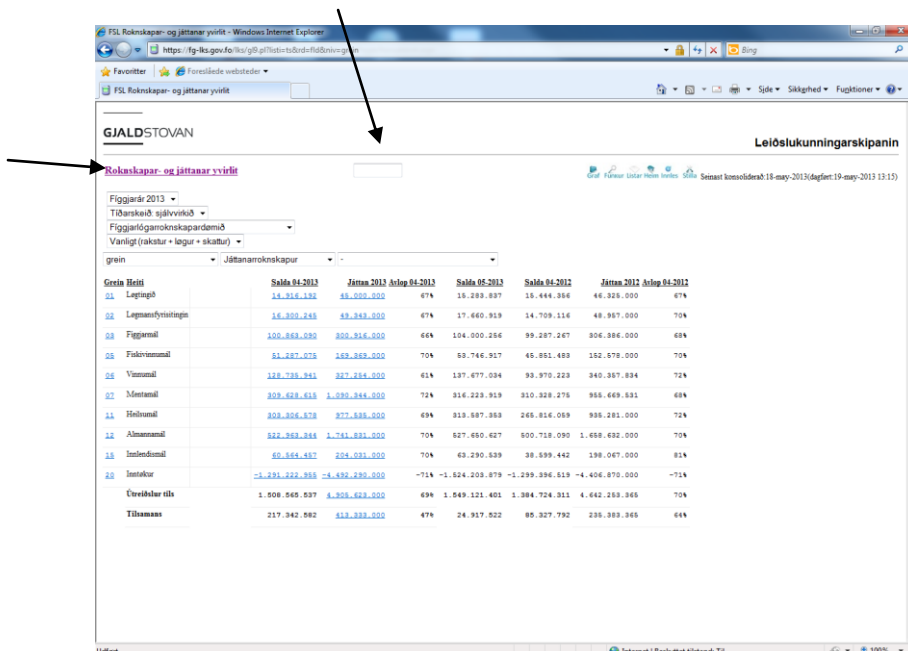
FSL Roknskapar- og játtanar yvirlit - Windows Internet Explorer

https://fg-lks.gov.fo/lks/gl9.pl?lisi=ts&rd=fld&niv=grein

Bing

Favoritter | Foreslåede websteder

FSL Roknskapar- og játtanar yvirlit

Side ▾ Sikkerhed ▾ Funktioner ▾

GJALDSTOVAN

Leiðslukunningarskipanin

Roknskapar- og játtanar yvirlit

Graf Fíguvur Listar Heim Innles Stilla Seinast konsolideráð:18-may-2013(dagført:19-may-2013 13:15)

Fíggjarár 2013
Tíðarskeið: sjálvvirkið
Fíggjarlógarroknskapardømið
Vanligt (rakstur + løgur + skattur)

grein | Játtanarroknskapur | -

| Grein | Heiti | Salda 04-2013 | Játtan 2013 | Avlop 04-2013 | Salda 05-2013 | Salda 04-2012 | Játtan 2012 | Avlop 04-2012 |
|---|---|---|---|---|---|---|---|---|
| 01 | Løgtingið | 14.916.192 | 45.000.000 | 67% | 15.283.837 | 15.444.356 | 46.325.000 | 67% |
| 02 | Løgmansfyrisitingin | 16.300.245 | 49.343.000 | 67% | 17.660.919 | 14.709.116 | 48.957.000 | 70% |
| 03 | Fíggjarmál | 100.863.090 | 300.916.000 | 66% | 104.000.256 | 99.287.267 | 306.386.000 | 68% |
| 05 | Fiskivinnumál | 51.287.075 | 169.869.000 | 70% | 53.746.917 | 45.851.483 | 152.578.000 | 70% |
| 06 | Vinnumál | 128.735.941 | 327.254.000 | 61% | 137.677.034 | 93.970.223 | 340.357.834 | 72% |
| 07 | Mentamál | 309.628.615 | 1.090.344.000 | 72% | 316.223.919 | 310.328.275 | 955.669.531 | 68% |
| 11 | Heilsumál | 303.306.578 | 977.535.000 | 69% | 313.587.353 | 265.816.059 | 935.281.000 | 72% |
| 12 | Almannamál | 522.963.944 | 1.741.831.000 | 70% | 527.650.627 | 500.718.090 | 1.658.632.000 | 70% |
| 15 | Innlendismál | 60.564.457 | 204.031.000 | 70% | 63.290.539 | 38.599.442 | 198.067.000 | 81% |
| 20 | Inntøkur | -1.291.222.955 | -4.492.290.000 | -71% | -1.524.203.879 | -1.299.396.519 | -4.406.870.000 | -71% |
| | Útreiðslur tils | 1.508.565.537 | 4.905.623.000 | 69% | 1.549.121.401 | 1.384.724.311 | 4.642.253.365 | 70% |
| | Tilsamans | 217.342.582 | 413.333.000 | 47% | 24.917.522 | 85.327.792 | 235.383.365 | 64% |